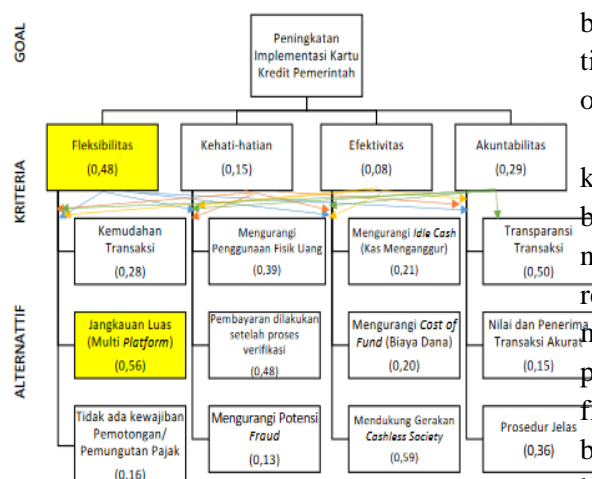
GOAL

Peningkatan Implementasi Kartu Kredit Pemerintah

KRITERIA

Fleksibilitas (0,48)

Kehati-hatian (0,15)

Efektivitas (0,08)

Akuntabilitas (0,29)

ALTERNATIF

Kemudahan Transaksi (0,28)

Jangkauan Luas (Multi *Platform*) (0,56)

Tidak ada kewajiban Pemotongan/ Pemungutan Pajak (0,16)

Mengurangi Penggunaan Fisik Uang (0,39)

Pembayaran dilakukan setelah proses verifikasi (0,48)

Mengurangi Potensi *Fraud* (0,13)

Mengurangi *Idle Cash* (Kas Menganggur) (0,21)

Mengurangi *Cost of Fund* (Biaya Dana) (0,20)

Mendukung Gerakan *Cashless Society* (0,59)

Transparansi Transaksi (0,50)

Nilai dan Penerima Transaksi Akurat (0,15)

Prosedur Jelas (0,36)

b
ti
o

k
b
m
re
n
p
fi
b